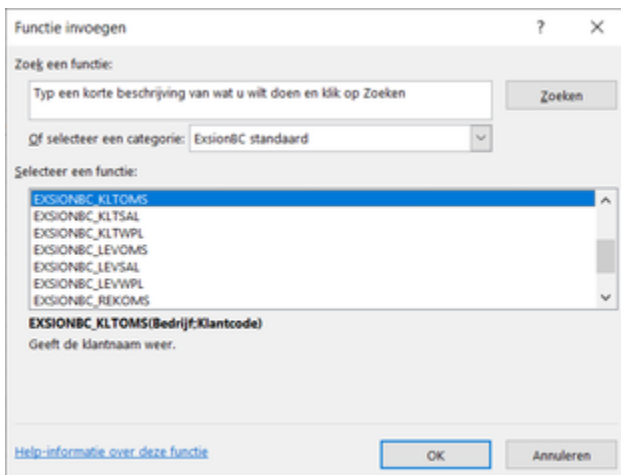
Functie invoegen

?

×

Zoek een functie:

Typ een korte beschrijving van wat u wilt doen en klik op Zoeken

Zoeken

Of selecteer een categorie: ExsionBC standaard

Selecteer een functie:

EXSIONBC_KLTOMS
EXSIONBC_KLTSAL
EXSIONBC_KLTWPL
EXSIONBC_LEVOMS
EXSIONBC_LEVSAL
EXSIONBC_LEVWPL
EXSIONBC_REKOMS

EXSIONBC_KLTOMS(Bedrijf;Klantcode)
Geeft de klantnaam weer.

Help-informatie over deze functie

OK

Annuleren